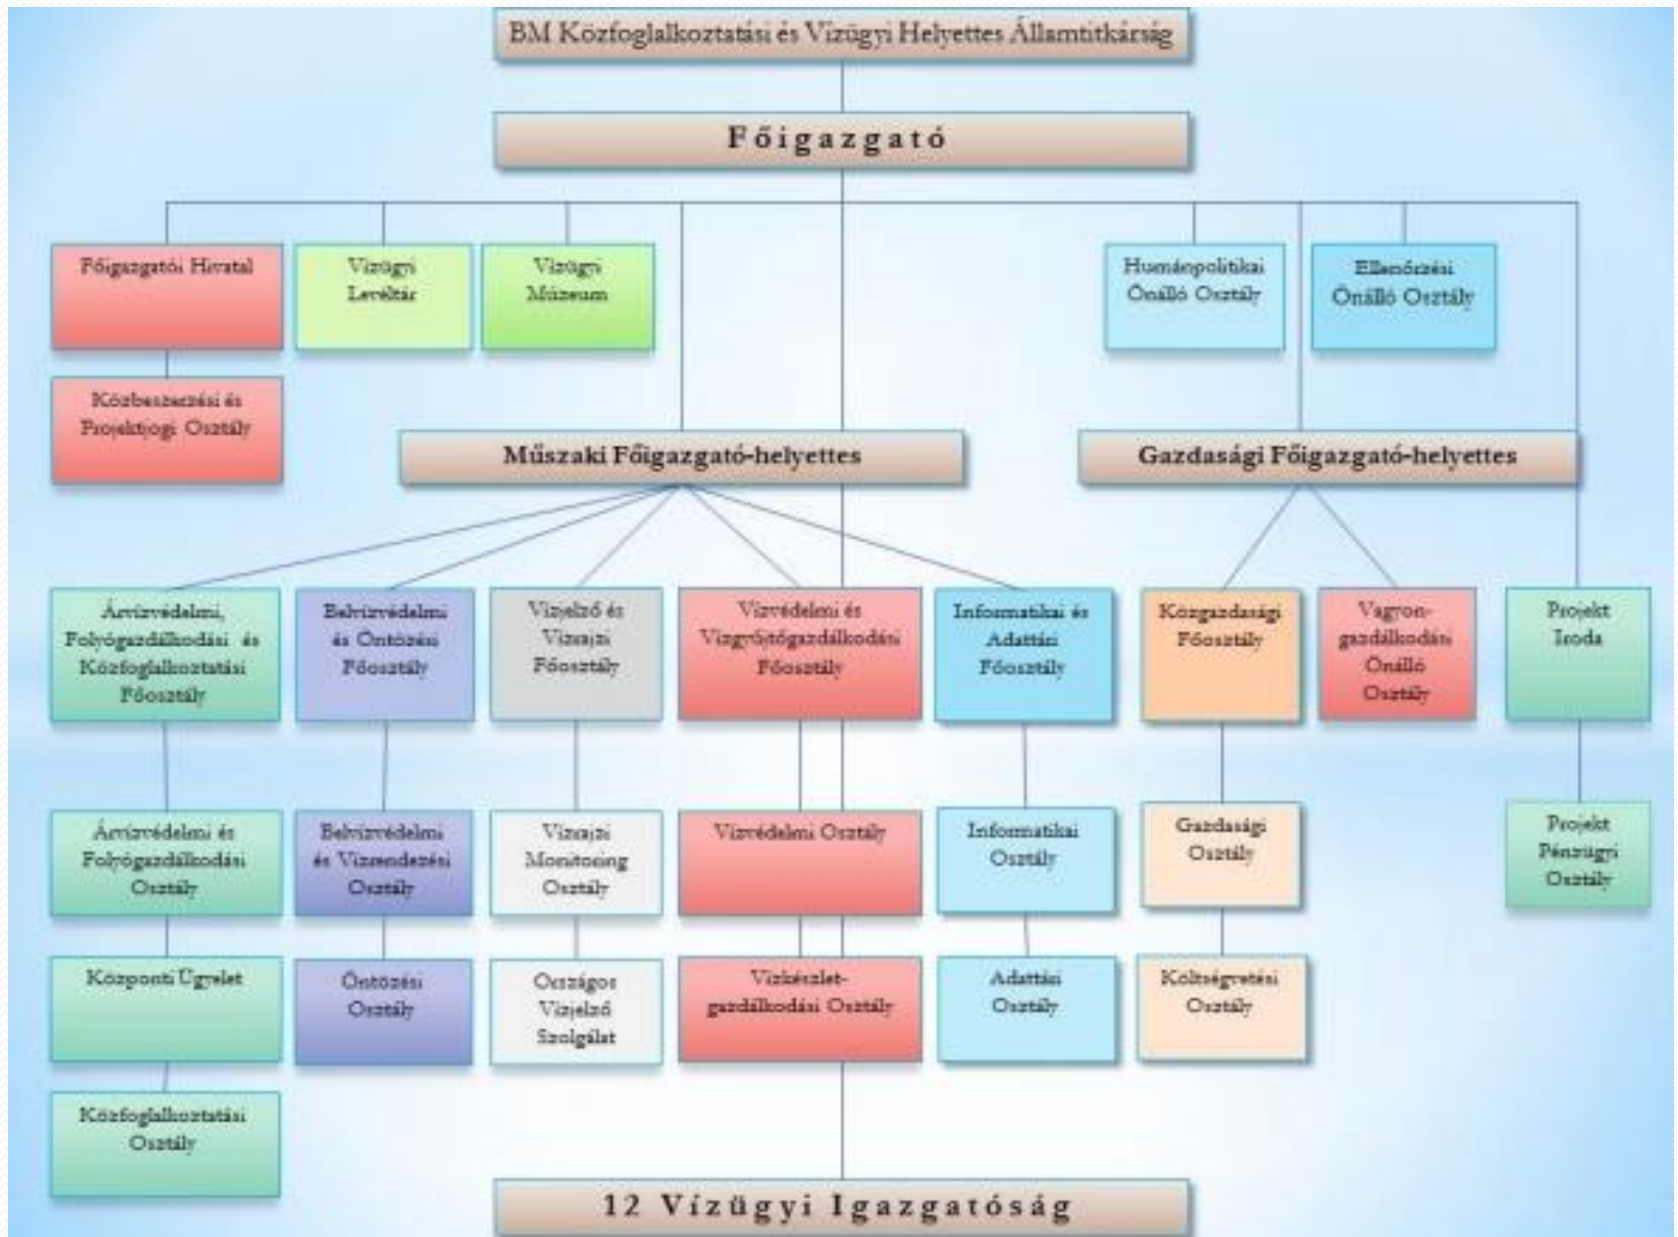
BM Közfoglalkoztatási és Vízügyi Helyettes Államtitkárság

Főigazgató

Főigazgatói Hivatal

Közbeszerzési és Projektjogi Osztály

Vízügyi Levéltár

Vízügyi Múzeum

Humánpolitikai Önálló Osztály

Ellenőrzési Önálló Osztály

Műszaki Főigazgató-helyettes

Gazdasági Főigazgató-helyettes

Árvízvédelmi, Folyógazdálkodási és Közfoglalkoztatási Főosztály

Árvízvédelmi és Folyógazdálkodási Osztály

Központi Ügyelet

Közfoglalkoztatási Osztály

Belvízvédelmi és Öntözési Főosztály

Belvízvédelmi és Vízrendezési Osztály

Öntözési Osztály

Vízjelző és Vízrajzi Főosztály

Vízrajzi Monitoring Osztály

Országos Vízjelző Szolgálat

Vízvédelmi és Vízgyűjtőgazdálkodási Főosztály

Vízvédelmi Osztály

Vízkészlet-gazdálkodási Osztály

Informatikai és Adattári Főosztály

Informatikai Osztály

Adattári Osztály

Közgazdasági Főosztály

Gazdasági Osztály

Költségvetési Osztály

Vagyon-gazdálkodási Önálló Osztály

Projekt Iroda

Projekt Pénzügyi Osztály

12 Vízügyi Igazgatóság